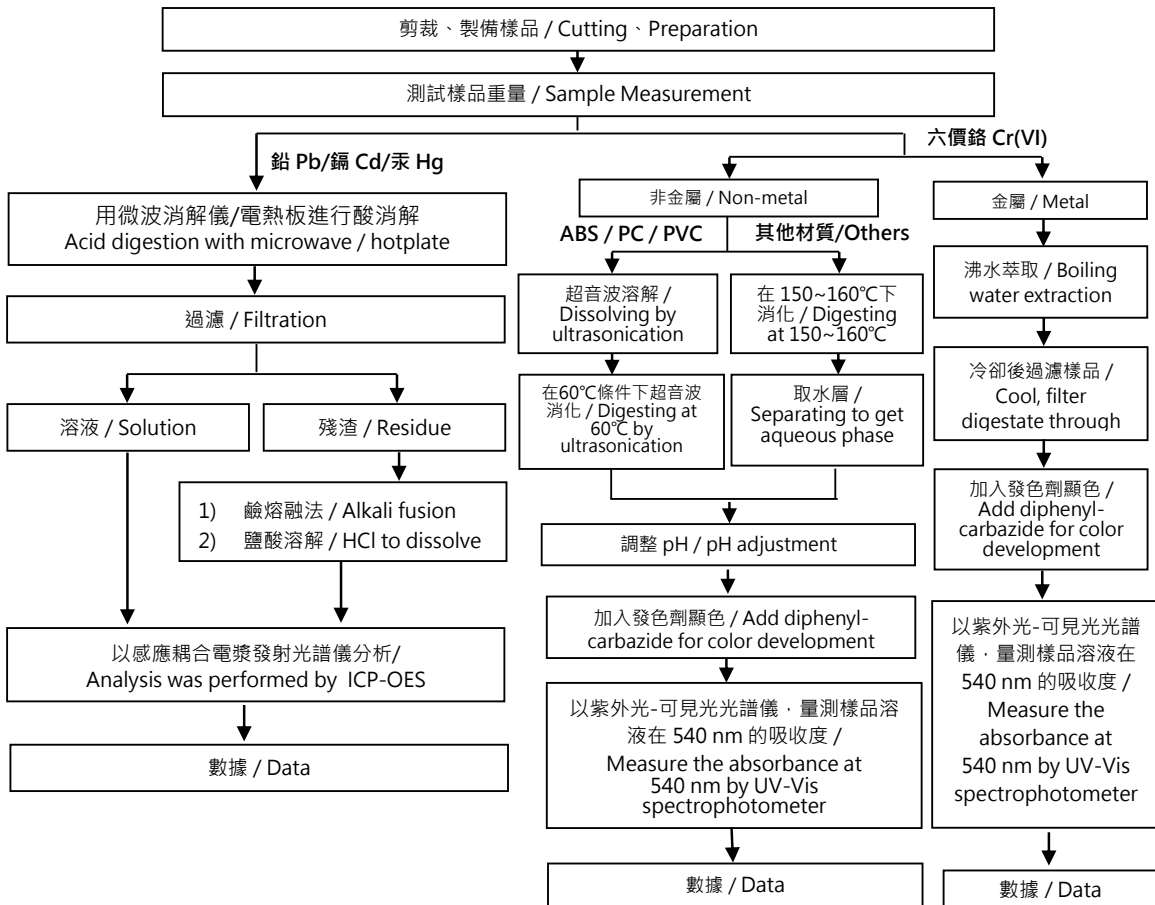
剪裁、製備樣品 / Cutting、Preparation

測試樣品重量 / Sample Measurement

鉛 Pb/鎘 Cd/汞 Hg

用微波消解儀/電熱板進行酸消解
Acid digestion with microwave / hotplate

過濾 / Filtration

溶液 / Solution

殘渣 / Residue

1) 鹼熔融法 / Alkali fusion
2) 鹽酸溶解 / HCl to dissolve

以感應耦合電漿發射光譜儀分析/
Analysis was performed by ICP-OES

數據 / Data

六價鉻 Cr(VI)

非金屬 / Non-metal

ABS / PC / PVC

其他材質/Others

超音波溶解 / Dissolving by ultrasonication

在 150~160℃下消化 / Digesting at 150~160℃

在60℃條件下超音波消化 / Digesting at 60℃ by ultrasonication

取水層 / Separating to get aqueous phase

調整 pH / pH adjustment

加入發色劑顯色 / Add diphenyl-carbazide for color development

以紫外光-可見光光譜儀，量測樣品溶液在 540 nm 的吸收度 /
Measure the absorbance at 540 nm by UV-Vis spectrophotometer

數據 / Data

金屬 / Metal

沸水萃取 / Boiling water extraction

冷卻後過濾樣品 / Cool, filter digestate through

加入發色劑顯色 / Add diphenyl-carbazide for color development

以紫外光-可見光光譜儀，量測樣品溶液在 540 nm 的吸收度 / Measure the absorbance at 540 nm by UV-Vis spectrophotometer

數據 / Data